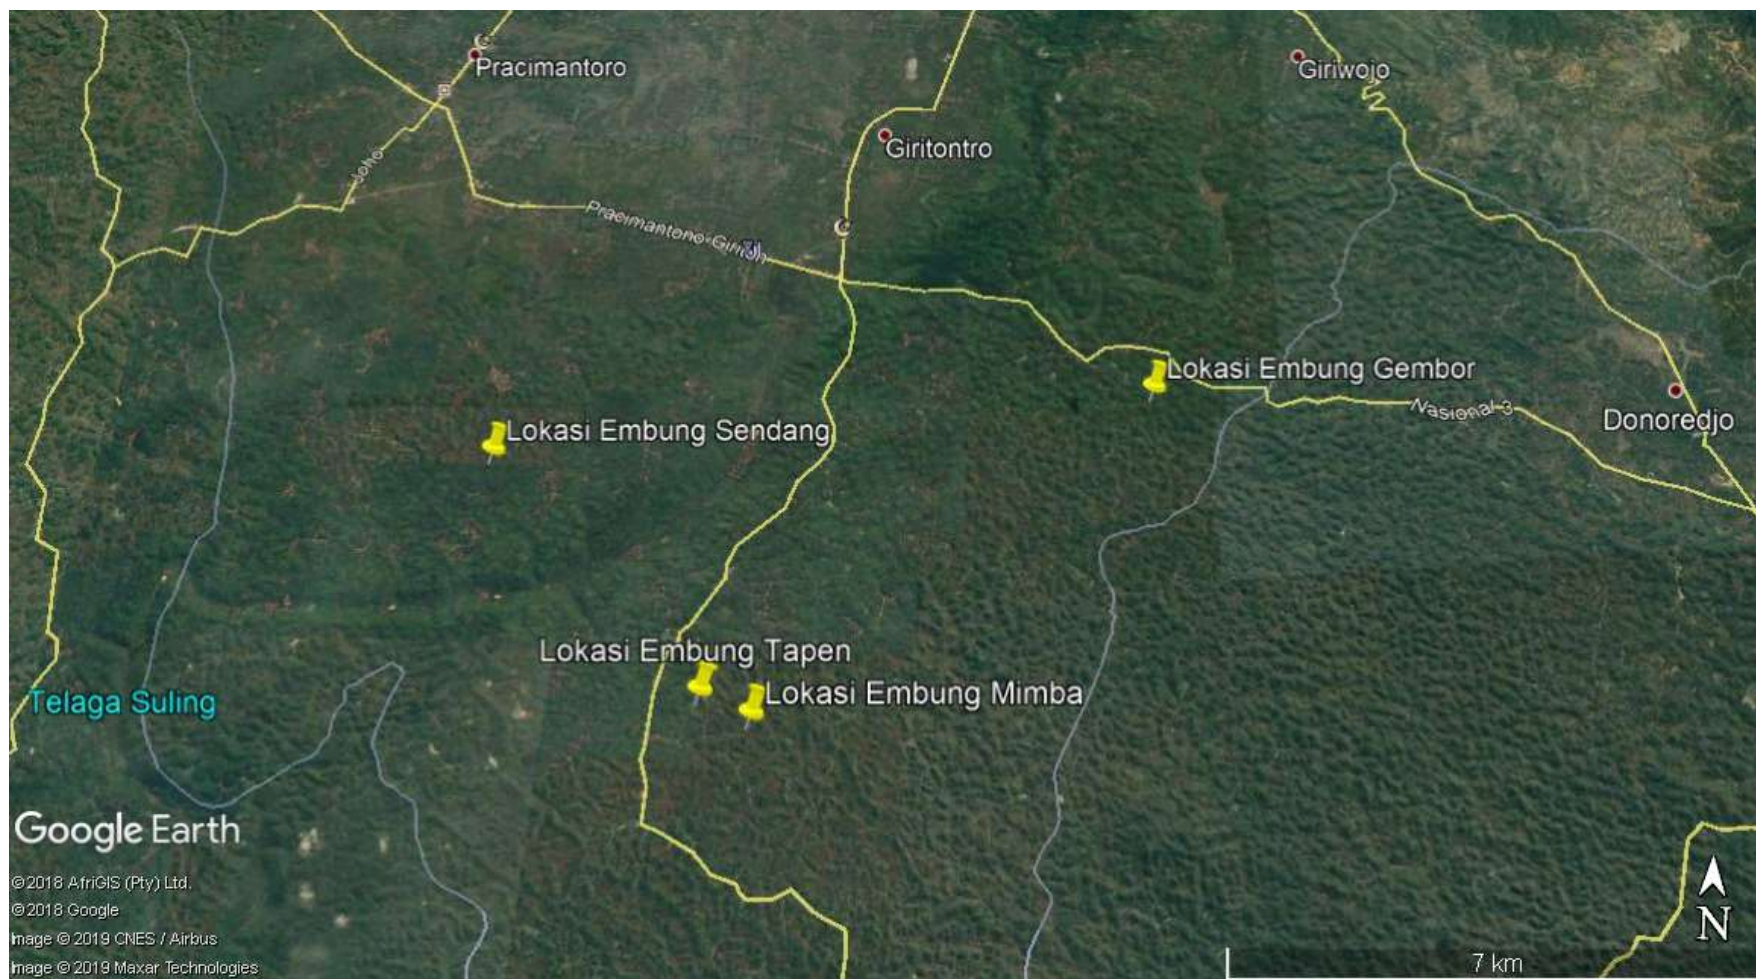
Pracimantoro
Giritontro
Giriwojo
Joho
Pracimantoro-Giritontro
Lokasi Embung Gembor
Nasional 3
Donoredjo
Lokasi Embung Sendang
Lokasi Embung Tapen
Lokasi Embung Mimba
Telaga Suling
Google Earth
©2018 AfriGIS (Pty) Ltd.
©2018 Google
Image © 2019 CNES / Airbus
Image © 2019 Maxar Technologies
7 km
N